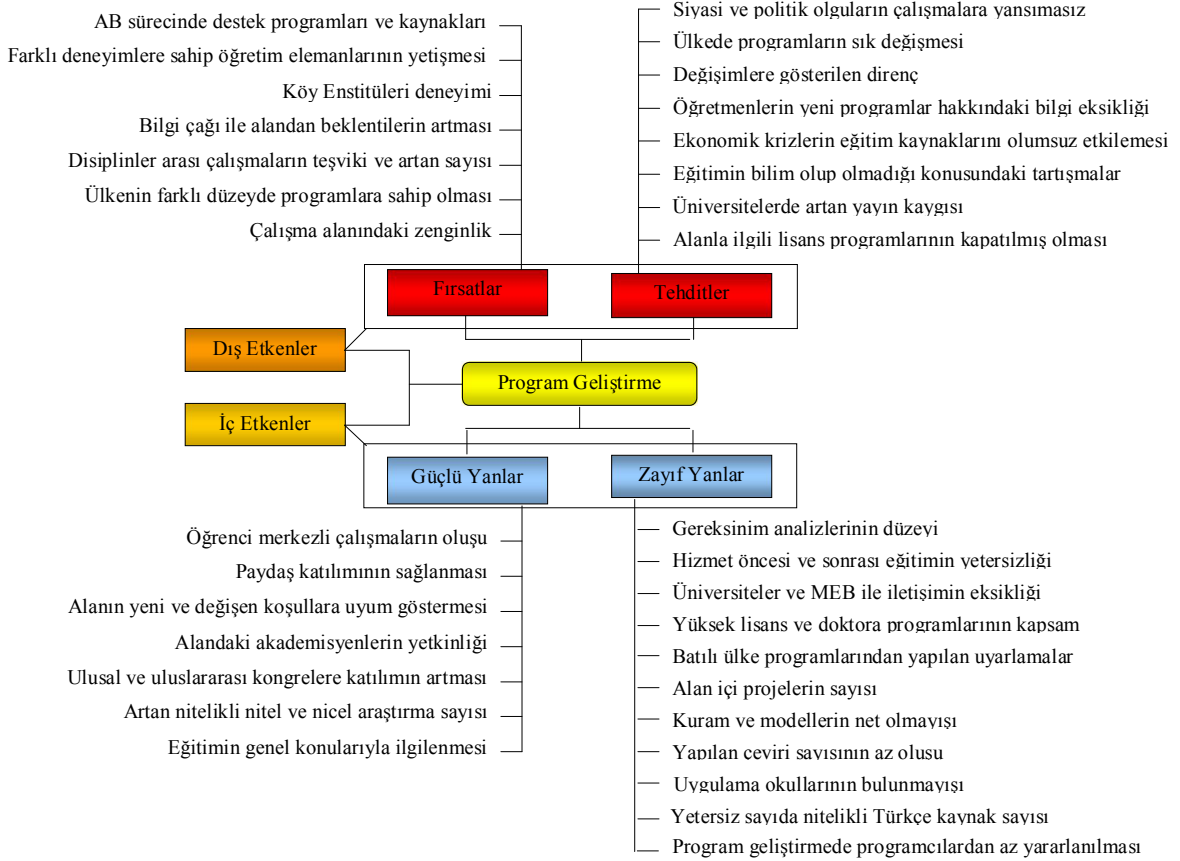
AB sürecinde destek programları ve kaynakları
Farklı deneyimlere sahip öğretim elemanlarının yetişmesi
Köy Enstitüleri deneyimi
Bilgi çağı ile alandan beklentilerin artması
Disiplinler arası çalışmaların teşviki ve artan sayısı
Ülkenin farklı düzeyde programlara sahip olması
Çalışma alanındaki zenginlik

Siyasi ve politik olguların çalışmalara yansımasız
Ülkede programların sık değişmesi
Değişimlere gösterilen direnç
Öğretmenlerin yeni programlar hakkındaki bilgi eksikliği
Ekonomik krizlerin eğitim kaynaklarını olumsuz etkilemesi
Eğitimin bilim olup olmadığı konusundaki tartışmalar
Üniversitelerde artan yayın kaygısı
Alanla ilgili lisans programlarının kapatılmış olması

Fırsatlar
Tehditler
Dış Etkenler
Program Geliştirme
İç Etkenler
Güçlü Yanlar
Zayıf Yanlar

Öğrenci merkezli çalışmaların oluşu
Paydaş katılımının sağlanması
Alanın yeni ve değişen koşullara uyum göstermesi
Alandaki akademisyenlerin yetkinliği
Ulusal ve uluslararası kongrelere katılımın artması
Artan nitelikli nitel ve nicel araştırma sayısı
Eğitimin genel konularıyla ilgilenmesi

Gereksinim analizlerinin düzeyi
Hizmet öncesi ve sonrası eğitimin yetersizliği
Üniversiteler ve MEB ile iletişimin eksikliği
Yüksek lisans ve doktora programlarının kapsam
Batılı ülke programlarından yapılan uyarlamalar
Alan içi projelerin sayısı
Kuram ve modellerin net olmayışı
Yapılan çeviri sayısının az oluşu
Uygulama okullarının bulunmayışı
Yetersiz sayıda nitelikli Türkçe kaynak sayısı
Program geliştirmede programcılardan az yararlanılması